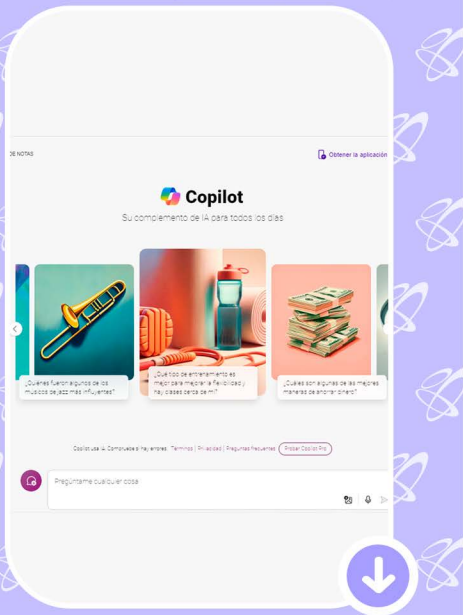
DE NOTAS

Obtener la aplicación

Copilot

Su complemento de IA para todos los días

¿Quiénes fueron algunos de los músicos de jazz más influyentes?

¿Qué tipo de entrenamiento es mejor para mejorar la flexibilidad y hay clases cerca de mí?

¿Cuáles son algunas de las mejores maneras de ahorrar dinero?

Copilot usa IA. Compruebe si hay errores. Términos | Privacidad | Preguntas frecuentes Probar Copilot Pro

Pregúntame cualquier cosa...